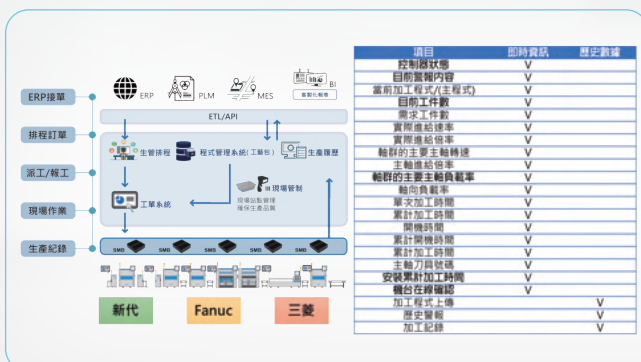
ERP接單

排程訂單

派工/報工

現場作業

生產紀錄

ERP　PLM　MES　BI 數據化報表

ETL/API

生管排程　程式管理系統(工單包)　生產履歷

工單系統

現場管制

現場派點管理
確保生產品質

SMG SMG SMG SMG SMG SMG SMG

新代　Fanuc　三菱

| 項目 | 即時資訊 | 歷史數據 |
|---|---|---|
| 控制器狀態 | V | |
| 目前警報內容 | V | |
| 當前加工程式(主程式) | V | |
| 目前工件數 | V | |
| 需求工件數 | V | |
| 實際進給速率 | V | |
| 實際進給倍率 | V | |
| 軸群的主要主軸轉速 | V | |
| 主軸進給倍率 | V | |
| 軸群的主要主軸負載率 | V | |
| 軸向負載率 | V | |
| 單次加工時間 | V | |
| 累計加工時間 | V | |
| 開機時間 | V | |
| 累計開機時間 | V | |
| 累計加工時間 | V | |
| 主軸刀具號碼 | V | |
| 安裝累計加工時間 | V | |
| 機台在線確認 | V | |
| 加工程式上傳 | | V |
| 歷史警報 | | V |
| 加工紀錄 | | V |